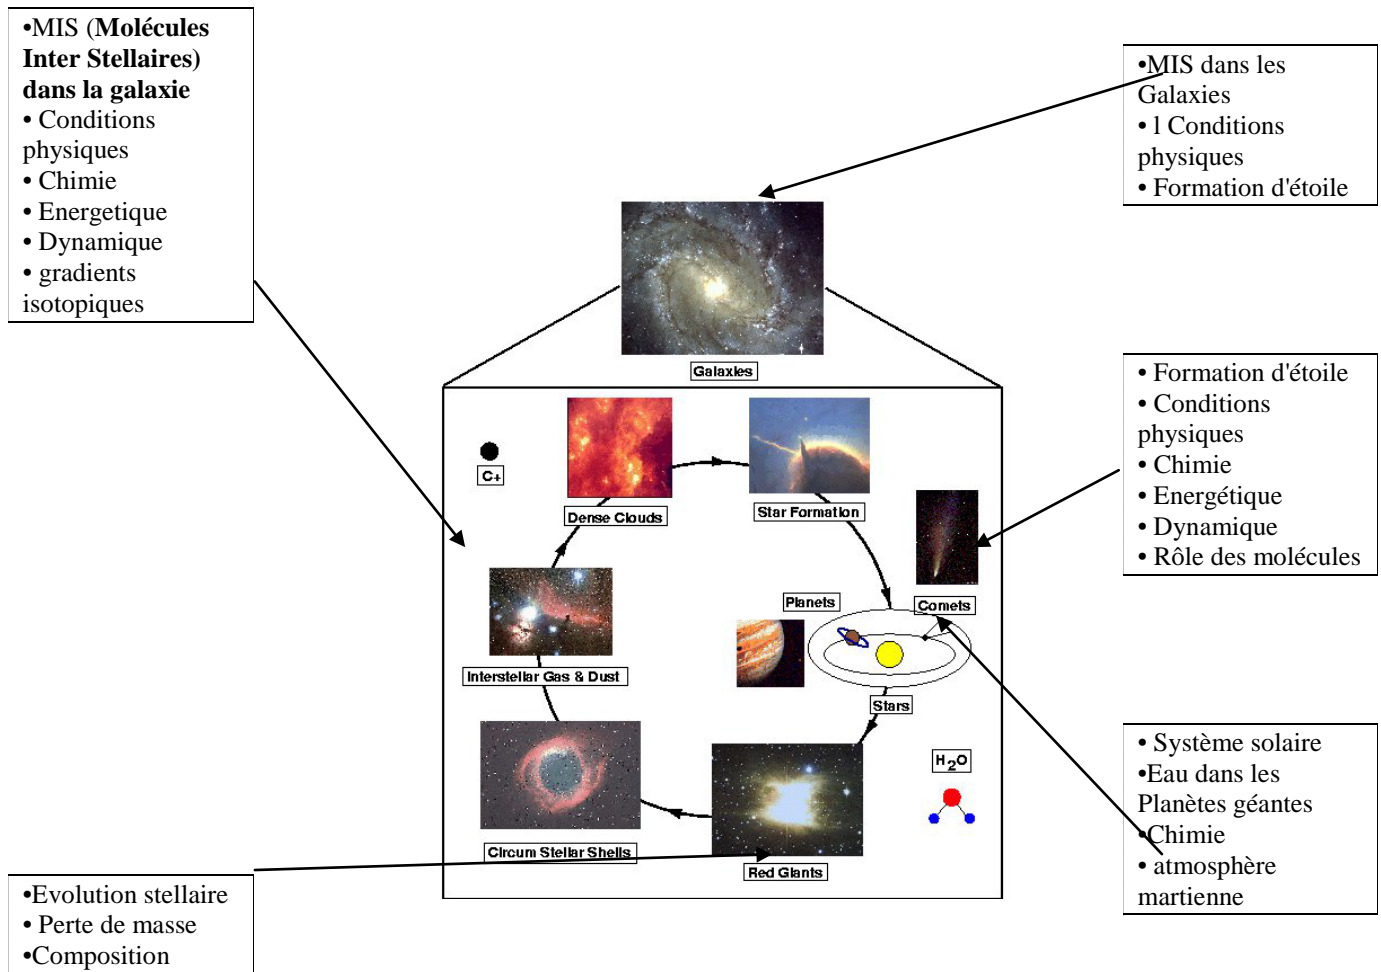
•MIS (**Molécules Inter Stellaires) dans la galaxie**
• Conditions physiques
• Chimie
• Energetique
• Dynamique
• gradients isotopiques

•MIS dans les Galaxies
• l Conditions physiques
• Formation d'étoile

Galaxies

C+

Dense Clouds

Star Formation

Interstellar Gas & Dust

Planets

Comets

Stars

Circum Stellar Shells

Red Giants

$H_2O$

• Formation d'étoile
• Conditions physiques
• Chimie
• Energétique
• Dynamique
• Rôle des molécules

• Système solaire
•Eau dans les Planètes géantes
•Chimie
• atmosphère martienne

•Evolution stellaire
• Perte de masse
•Composition